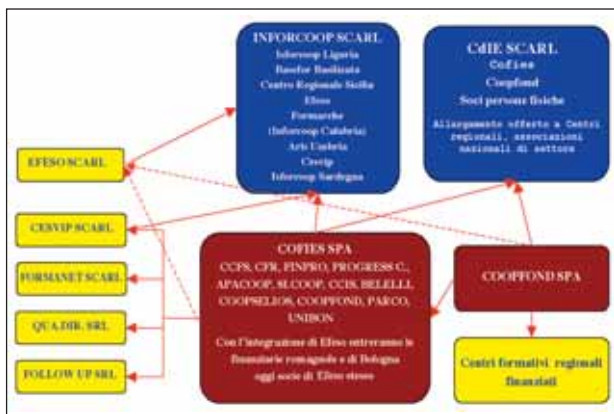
INFORCOOP SCARL
Inforcoop Liguria
Basefor Basilicata
Centro Regionale Sicilia
Efeso
Formarche
(Inforcoop Calabria)
Arte Umbria
Cesvip
Inforcoop Sardegna

CdIE SCARL
Cofies
Coopfond
Soci persone fisiche
Allargamento offerto a Centri regionali, associazioni nazionali di settore

EFESO SCARL

CESVIP SCARL

FORMANET SCARL

QUA.DIR. SRL

FOLLOW UP SRL

COFIES SPA
CCFS, CFR, FINPRO, PROGRESS C., APACOOP, SI.COOP, CCIS, SELELLI, COOPSELIOS, COOPFOND, PARCO, UNISON
Con l'integrazione di Efeso entreranno le finanziarie romagnole e di Bologna oggi socie di Efeso stesso

COOPFOND SPA

Centri formativi regionali finanziati